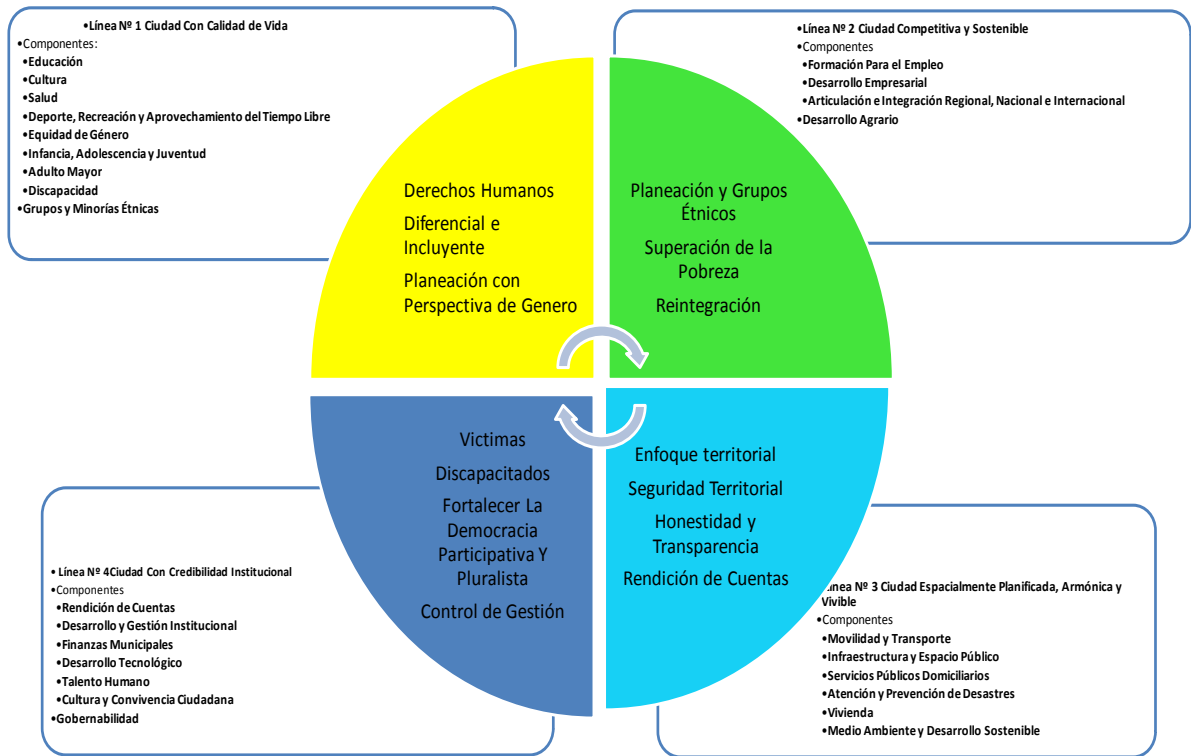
•Línea Nº 1 Ciudad Con Calidad de Vida
•Componentes:
•Educación
•Cultura
•Salud
•Deporte, Recreación y Aprovechamiento del Tiempo Libre
•Equidad de Género
•Infancia, Adolescencia y Juventud
•Adulto Mayor
•Discapacidad
•Grupos y Minorías Étnicas

•Línea Nº 2 Ciudad Competitiva y Sostenible
•Componentes
•Formación Para el Empleo
•Desarrollo Empresarial
•Articulación e Integración Regional, Nacional e Internacional
•Desarrollo Agrario

Derechos Humanos
Diferencial e Incluyente
Planeación con Perspectiva de Genero

Planeación y Grupos Étnicos
Superación de la Pobreza
Reintegración

Victimas
Discapacitados
Fortalecer La Democracia Participativa Y Pluralista
Control de Gestión

Enfoque territorial
Seguridad Territorial
Honestidad y Transparencia
Rendición de Cuentas

•Línea Nº 4Ciudad Con Credibilidad Institucional
•Componentes
•Rendición de Cuentas
•Desarrollo y Gestión Institucional
•Finanzas Municipales
•Desarrollo Tecnológico
•Talento Humano
•Cultura y Convivencia Ciudadana
•Gobernabilidad

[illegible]nea Nº 3 Ciudad Espacialmente Planificada, Armónica y Vivible
•Componentes
•Movilidad y Transporte
•Infraestructura y Espacio Público
•Servicios Públicos Domiciliarios
•Atención y Prevención de Desastres
•Vivienda
•Medio Ambiente y Desarrollo Sostenible